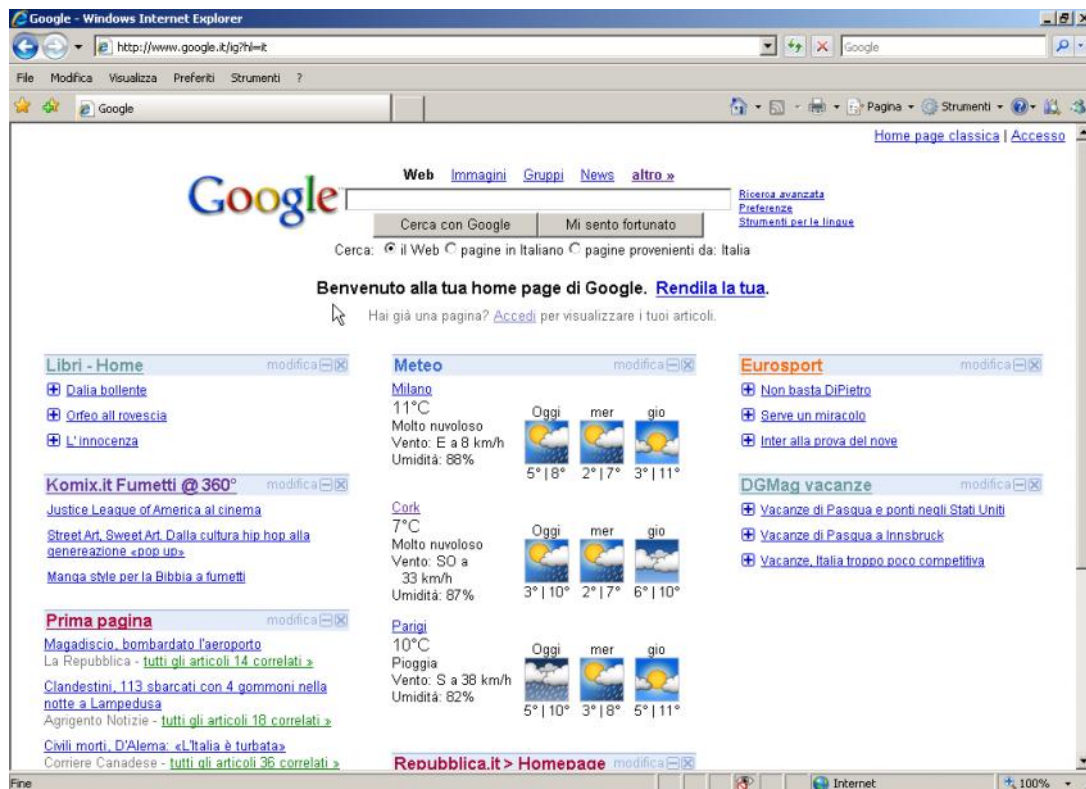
Google - Windows Internet Explorer

http://www.google.it/ig?hl=it

Google

File Modifica Visualizza Preferiti Strumenti ?

Google

Pagina Strumenti

Home page classica | Accesso

Google

Web Immagini Gruppi News altro »

Ricerca avanzata
Preferenze
Strumenti per le lingue

Cerca con Google Mi sento fortunato

Cerca: il Web pagine in Italiano pagine provenienti da: Italia

Benvenuto alla tua home page di Google. Rendila la tua.

Hai già una pagina? Accedi per visualizzare i tuoi articoli.

Libri - Home modifica
Dalia bollente
Orfeo all rovescia
L'innocenza

Komix.it Fumetti @ 360° modifica
Justice League of America al cinema
Street Art, Sweet Art. Dalla cultura hip hop alla genereazione «pop up»
Manga style per la Bibbia a fumetti

Prima pagina modifica
Magadiscio, bombardato l'aeroporto
La Repubblica - tutti gli articoli 14 correlati »
Clandestini, 113 sbarcati con 4 gommoni nella notte a Lampedusa
Agrigento Notizie - tutti gli articoli 18 correlati »
Civili morti, D'Alema: «L'Italia è turbata»
Corriere Canadese - tutti gli articoli 36 correlati »

Meteo modifica
Milano
11°C
Molto nuvoloso
Vento: E a 8 km/h
Umidità: 88%
Oggi mer gio
5° | 8° 2° | 7° 3° | 11°

Cork
7°C
Molto nuvoloso
Vento: SO a 33 km/h
Umidità: 87%
Oggi mer gio
3° | 10° 2° | 7° 6° | 10°

Parigi
10°C
Pioggia
Vento: S a 38 km/h
Umidità: 82%
Oggi mer gio
5° | 10° 3° | 8° 5° | 11°

Repubblica.it > Homepage modifica

Eurosport modifica
Non basta DiPietro
Serve un miracolo
Inter alla prova del nove

DGMag vacanze modifica
Vacanze di Pasqua e ponti negli Stati Uniti
Vacanze di Pasqua a Innsbruck
Vacanze, Italia troppo poco competitiva

Fine Internet 100%